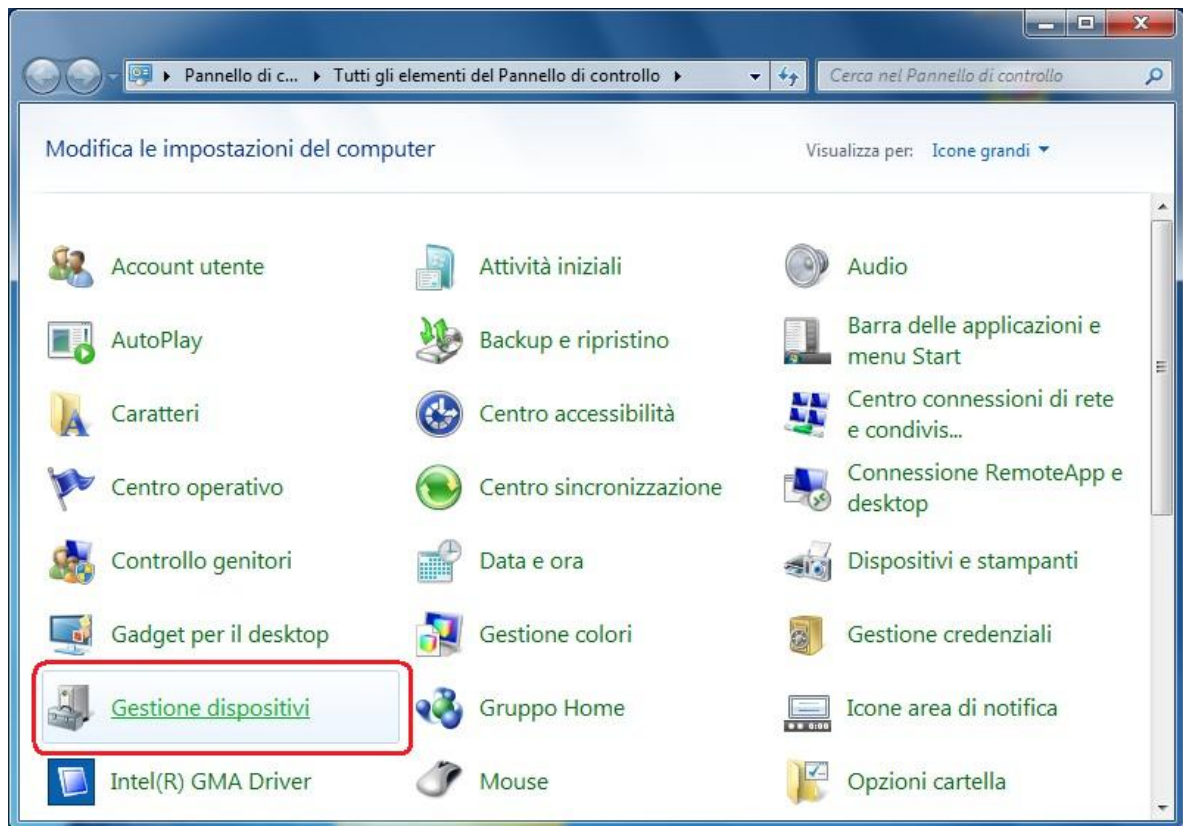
▸ Pannello di c... ▸ Tutti gli elementi del Pannello di controllo ▸

Cerca nel Pannello di controllo

Modifica le impostazioni del computer

Visualizza per: Icone grandi ▾

Account utente

Attività iniziali

Audio

AutoPlay

Backup e ripristino

Barra delle applicazioni e menu Start

Caratteri

Centro accessibilità

Centro connessioni di rete e condivis...

Centro operativo

Centro sincronizzazione

Connessione RemoteApp e desktop

Controllo genitori

Data e ora

Dispositivi e stampanti

Gadget per il desktop

Gestione colori

Gestione credenziali

Gestione dispositivi

Gruppo Home

Icone area di notifica

Intel(R) GMA Driver

Mouse

Opzioni cartella